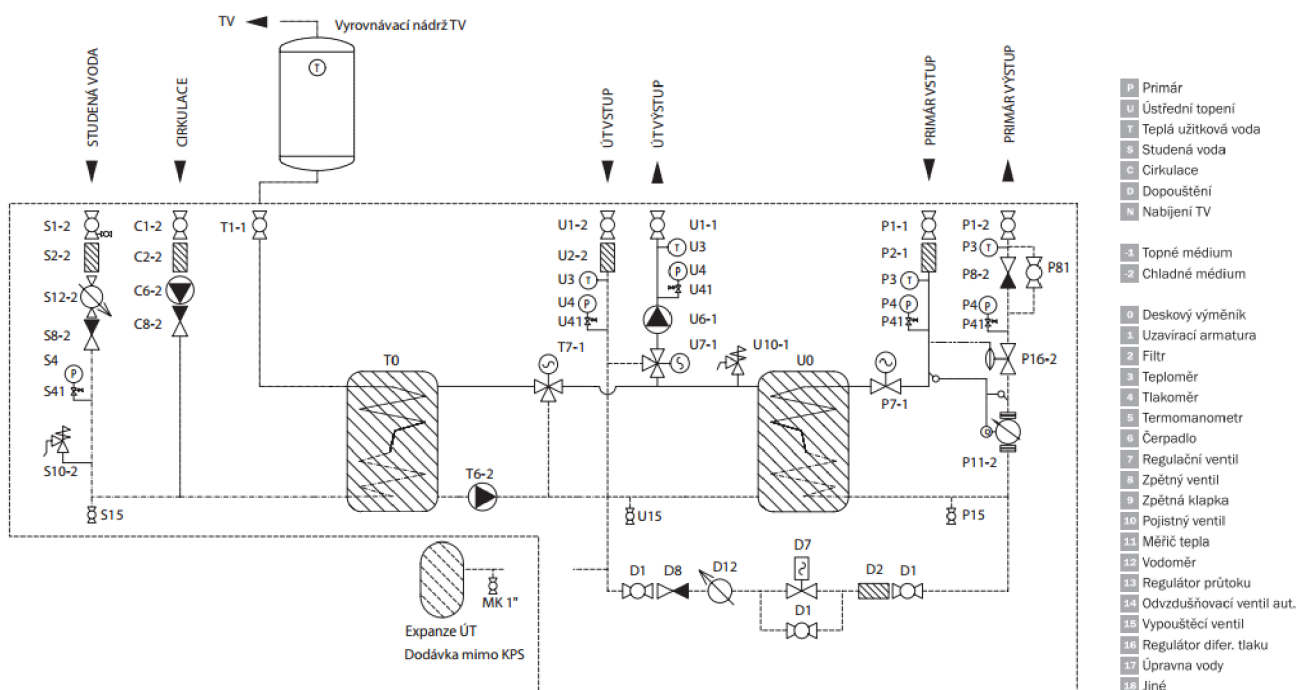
TV
Vyrovnávací nádrž TV
T
STUDENÁ VODA
CIRKULACE
ÚTVSTUP
ÚTVÝSTUP
PRIMÁR VSTUP
PRIMÁR VÝSTUP

S1-2
S2-2
S12-2
S8-2
S4
S41
S10-2
S15
C1-2
C2-2
C6-2
C8-2
T1-1
T0
T6-2
T7-1
U1-2
U2-2
U3
U4
U41
U1-1
U3
U4
U41
U6-1
U7-1
U10-1
U0
U15
P1-1
P2-1
P3
P4
P41
P7-1
P1-2
P3
P8-2
P81
P4
P41
P16-2
P11-2
P15
D1
D8
D12
D7
D1
D2
D1
MK 1"
Expanze ÚT
Dodávka mimo KPS

P Primár
U Ústřední topení
T Teplá užitková voda
S Studená voda
C Cirkulace
D Dopouštění
N Nabíjení TV

-1 Topné médium
-2 Chladné médium

0 Deskový výměník
1 Uzavírací armatura
2 Filtr
3 Teploměr
4 Tlakoměr
5 Termomanometr
6 Čerpadlo
7 Regulační ventil
8 Zpětný ventil
9 Zpětná klapka
10 Pojistný ventil
11 Měřič tepla
12 Vodoměr
13 Regulátor průtoku
14 Odvzdušňovací ventil aut.
15 Vypouštěcí ventil
16 Regulátor difer. tlaku
17 Úpravna vody
18 Jiné